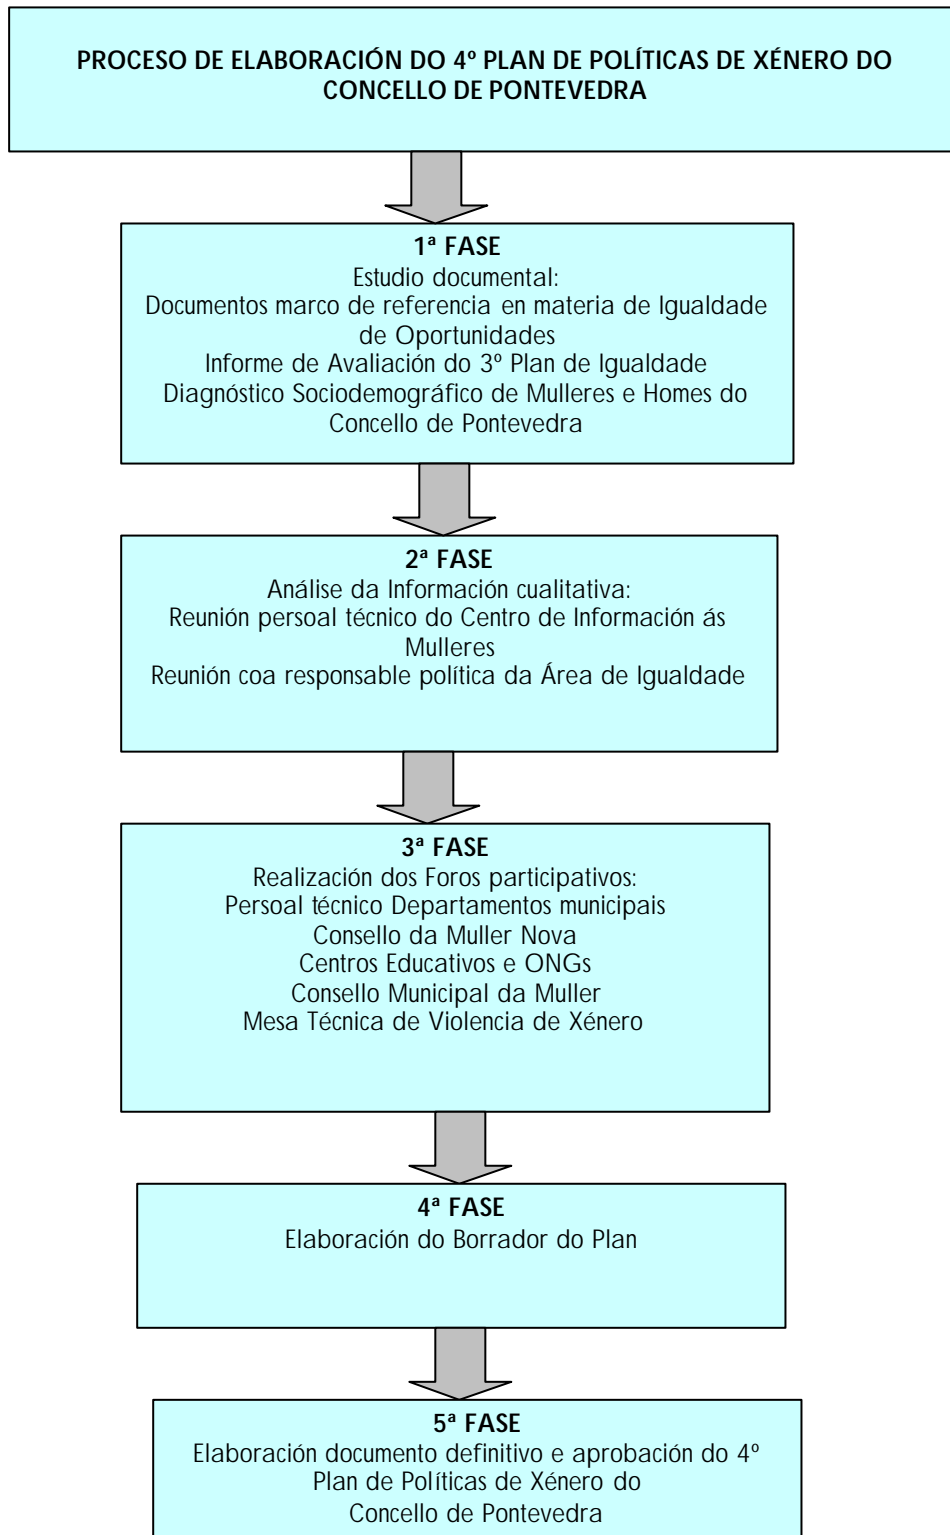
PROCESO DE ELABORACIÓN DO 4º PLAN DE POLÍTICAS DE XÉNERO DO CONCELLO DE PONTEVEDRA

1ª FASE
Estudio documental:
Documentos marco de referencia en materia de Igualdade de Oportunidades
Informe de Avaliación do 3º Plan de Igualdade
Diagnóstico Sociodemográfico de Mulleres e Homes do Concello de Pontevedra

2ª FASE
Análise da Información cualitativa:
Reunión persoal técnico do Centro de Información ás Mulleres
Reunión coa responsable política da Área de Igualdade

3ª FASE
Realización dos Foros participativos:
Persoal técnico Departamentos municipais
Consello da Muller Nova
Centros Educativos e ONGs
Consello Municipal da Muller
Mesa Técnica de Violencia de Xénero

4ª FASE
Elaboración do Borrador do Plan

5ª FASE
Elaboración documento definitivo e aprobación do 4º Plan de Políticas de Xénero do Concello de Pontevedra